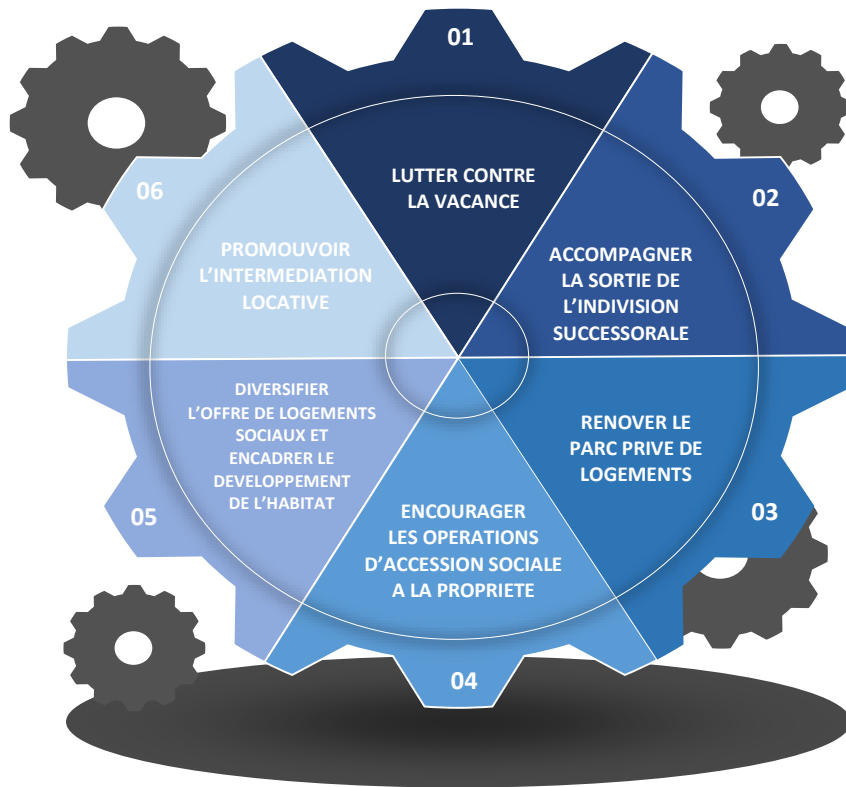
01

LUTTER CONTRE LA VACANCE

02

ACCOMPAGNER LA SORTIE DE L'INDIVISION SUCCESSORALE

03

RENOVER LE PARC PRIVE DE LOGEMENTS

04

ENCOURAGER LES OPERATIONS D'ACCESSION SOCIALE A LA PROPRIETE

05

DIVERSIFIER L'OFFRE DE LOGEMENTS SOCIAUX ET ENCADRER LE DEVELOPPEMENT DE L'HABITAT

06

PROMOUVOIR L'INTERMEDIATION LOCATIVE